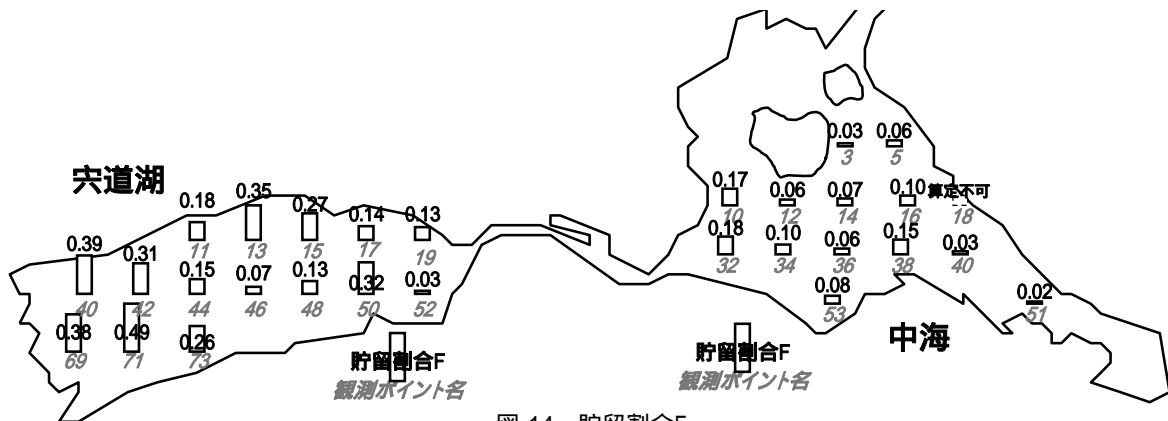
宍道湖

0.18
11

0.35
13

0.27
15

0.14
17

0.13
19

0.39
40

0.31
42

0.15
44

0.07
46

0.13
48

0.32
50

0.03
52

0.38
69

0.49
71

0.26
73

貯留割合F
観測ポイント名

0.03
3

0.06
5

0.17
10

0.06
12

0.07
14

0.10
16

算定不可
18

0.18
32

0.10
34

0.06
36

0.15
38

0.03
40

0.08
53

0.02
51

中海

貯留割合F
観測ポイント名

図 14　貯留割合F